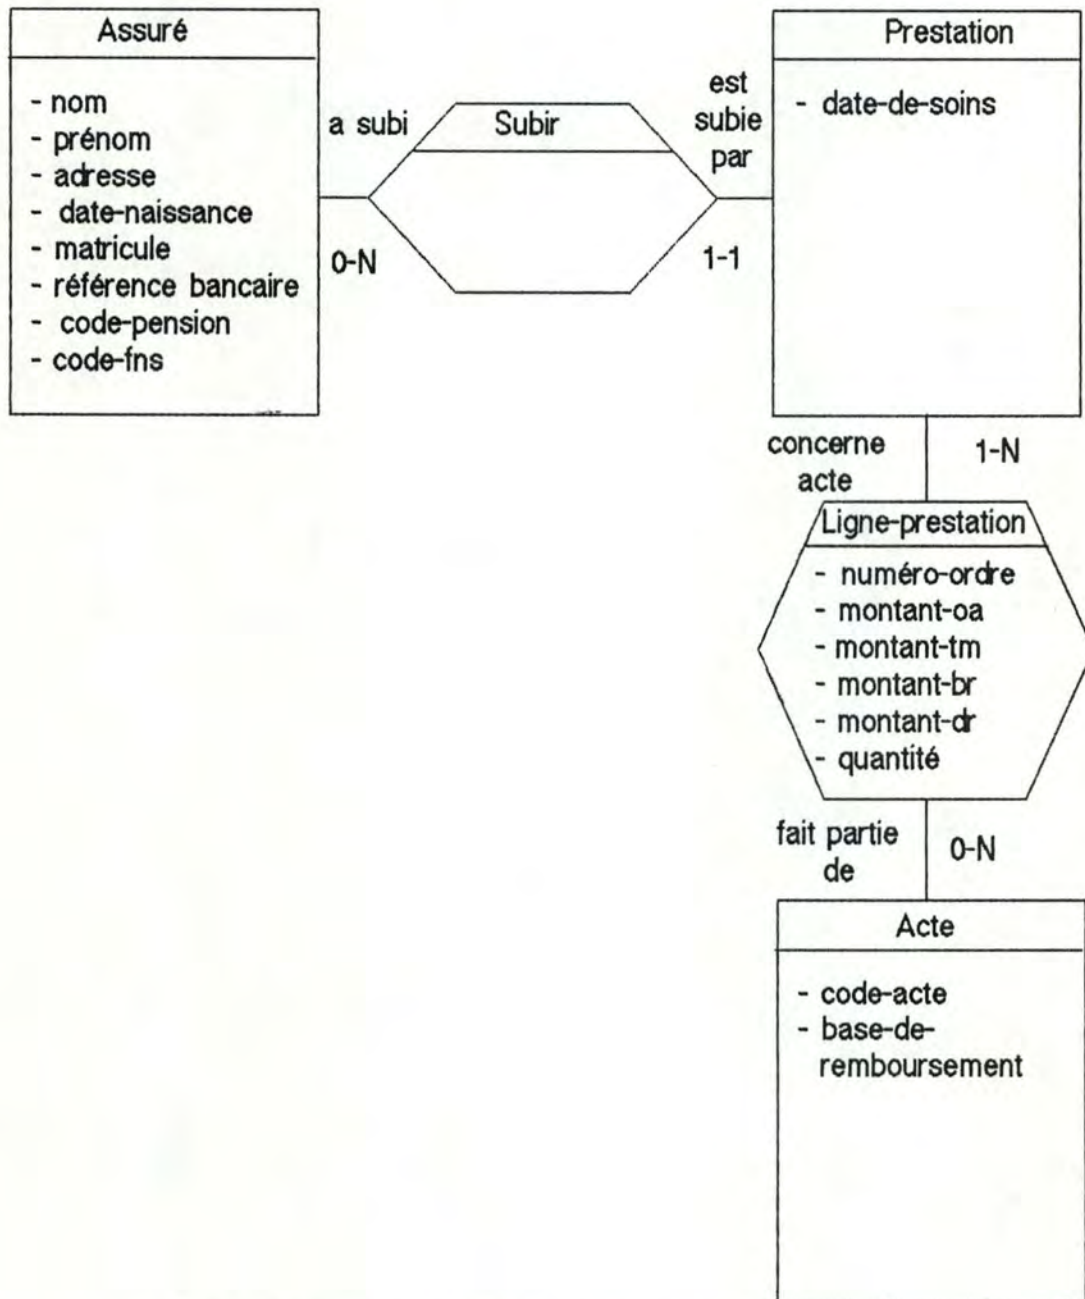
Assuré

- nom
- prénom
- adresse
- date-naissance
- matricule
- référence bancaire
- code-pension
- code-fns

a subi

0-N

Subir

est subie par

1-1

Prestation

- date-de-soins

concerne acte

1-N

Ligne-prestation

- numéro-ordre
- montant-oa
- montant-tm
- montant-br
- montant-dr
- quantité

fait partie de

0-N

Acte

- code-acte
- base-de-remboursement